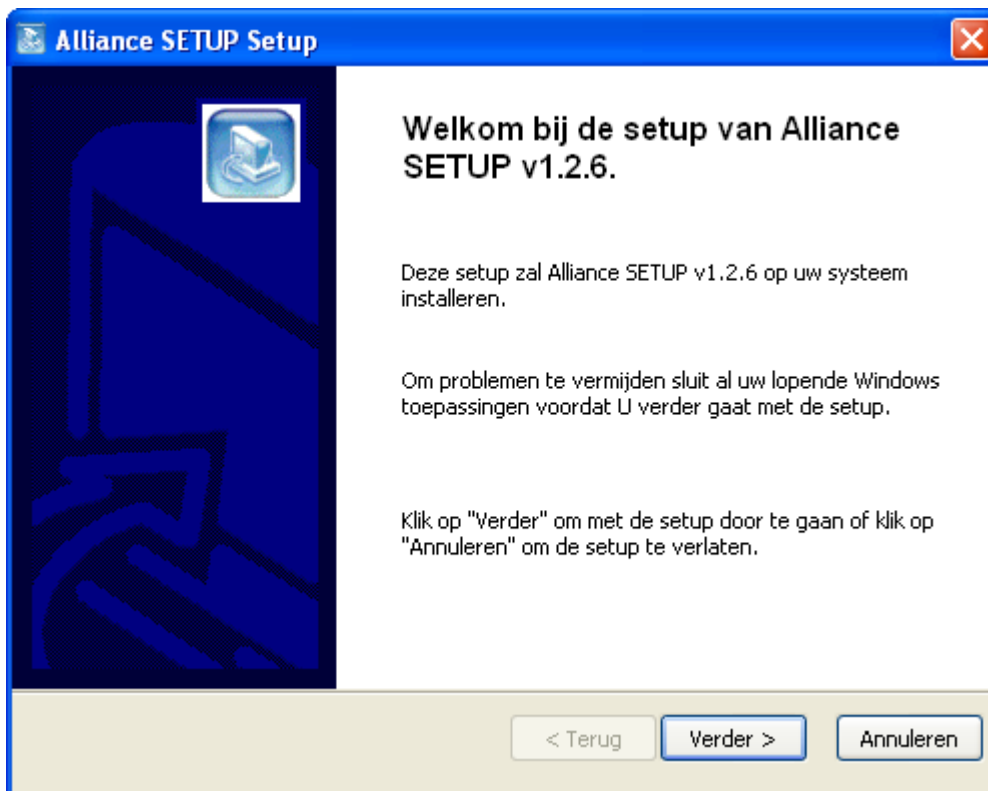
Alliance SETUP Setup

Welkom bij de setup van Alliance SETUP v1.2.6.

Deze setup zal Alliance SETUP v1.2.6 op uw systeem installeren.

Om problemen te vermijden sluit al uw lopende Windows toepassingen voordat U verder gaat met de setup.

Klik op "Verder" om met de setup door te gaan of klik op "Annuleren" om de setup te verlaten.

< Terug
Verder >
Annuleren